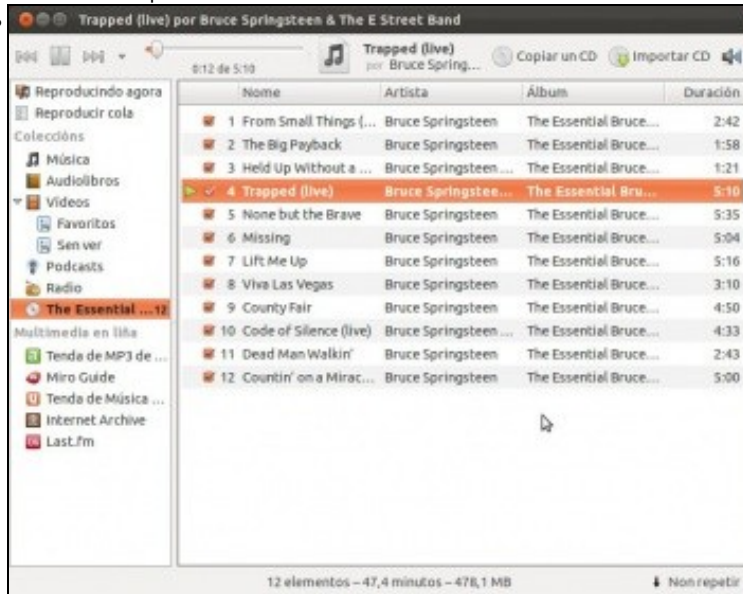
Trapped (live) por Bruce Springsteen & The E Street Band

0:12 de 5:10

Trapped (live)
por Bruce Spring...

Copiar un CD
Importar CD

Reproducindo agora
Reproducir cola
Coleccións
Música
Audiolibros
Vídeos
Favoritos
Sen ver
Podcasts
Radio
The Essential ... 12
Multimedia en liña
Tenda de MP3 de ...
Miro Guide
Tenda de Música ...
Internet Archive
Last.fm

| | Nome | Artista | Álbum | Duración |
|---|---|---|---|---|
| 1 | From Small Things (... | Bruce Springsteen | The Essential Bruce... | 2:42 |
| 2 | The Big Payback | Bruce Springsteen | The Essential Bruce... | 1:58 |
| 3 | Held Up Without a ... | Bruce Springsteen ... | The Essential Bruce... | 1:21 |
| 4 | Trapped (live) | Bruce Springstee... | The Essential Bru... | 5:10 |
| 5 | None but the Brave | Bruce Springsteen | The Essential Bruce... | 5:35 |
| 6 | Missing | Bruce Springsteen | The Essential Bruce... | 5:04 |
| 7 | Lift Me Up | Bruce Springsteen | The Essential Bruce... | 5:16 |
| 8 | Viva Las Vegas | Bruce Springsteen | The Essential Bruce... | 3:10 |
| 9 | County Fair | Bruce Springsteen | The Essential Bruce... | 4:50 |
| 10 | Code of Silence (live) | Bruce Springsteen ... | The Essential Bruce... | 4:33 |
| 11 | Dead Man Walkin' | Bruce Springsteen | The Essential Bruce... | 2:43 |
| 12 | Countin' on a Mirac... | Bruce Springsteen | The Essential Bruce... | 5:00 |

12 elementos – 47,4 minutos – 478,1 MB

Non repetir